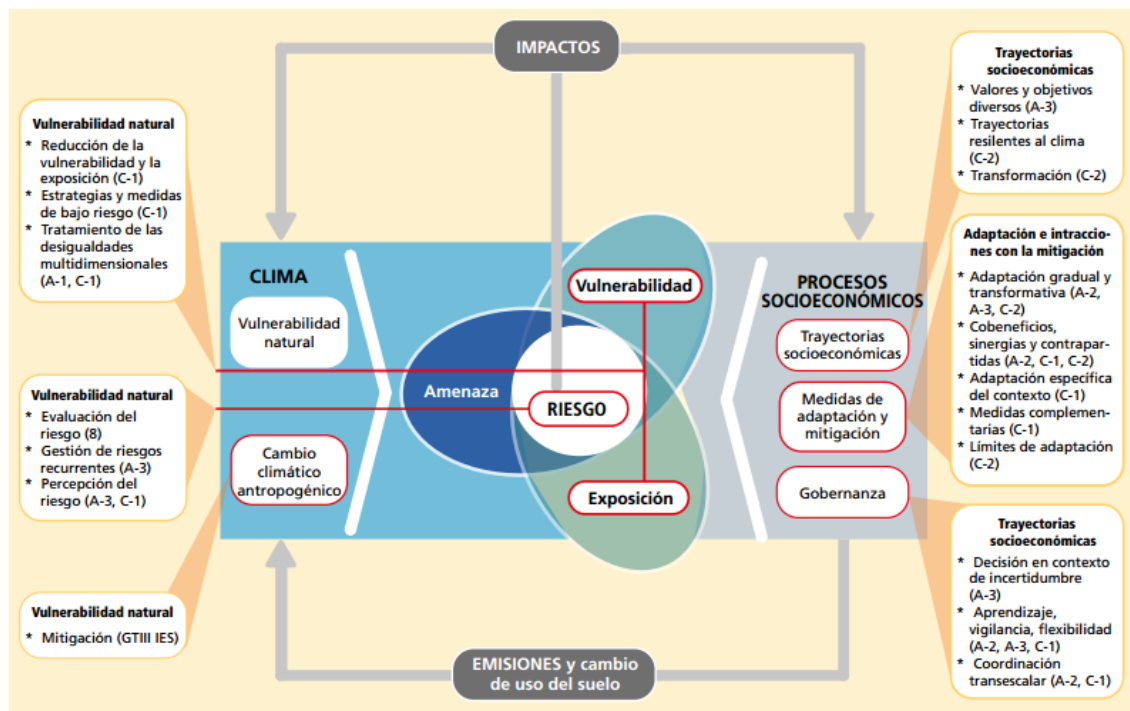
IMPACTOS

Vulnerabilidad natural
* Reducción de la vulnerabilidad y la exposición (C-1)
* Estrategias y medidas de bajo riesgo (C-1)
* Tratamiento de las desigualdades multidimensionales (A-1, C-1)

Vulnerabilidad natural
* Evaluación del riesgo (8)
* Gestión de riesgos recurrentes (A-3)
* Percepción del riesgo (A-3, C-1)

Vulnerabilidad natural
* Mitigación (GTIII IES)

CLIMA

Vulnerabilidad natural

Cambio climático antropogénico

Amenaza

Vulnerabilidad

RIESGO

Exposición

PROCESOS SOCIOECONÓMICOS

Trayectorias socioeconómicas

Medidas de adaptación y mitigación

Gobernanza

Trayectorias socioeconómicas
* Valores y objetivos diversos (A-3)
* Trayectorias resilentes al clima (C-2)
* Transformación (C-2)

Adaptación e intracciones con la mitigación
* Adaptación gradual y transformativa (A-2, A-3, C-2)
* Cobeneficios, sinergias y contrapartidas (A-2, C-1, C-2)
* Adaptación específica del contexto (C-1)
* Medidas complementarias (C-1)
* Límites de adaptación (C-2)

Trayectorias socioeconómicas
* Decisión en contexto de incertidumbre (A-3)
* Aprendizaje, vigilancia, flexibilidad (A-2, A-3, C-1)
* Coordinación transescalar (A-2, C-1)

EMISIONES y cambio de uso del suelo